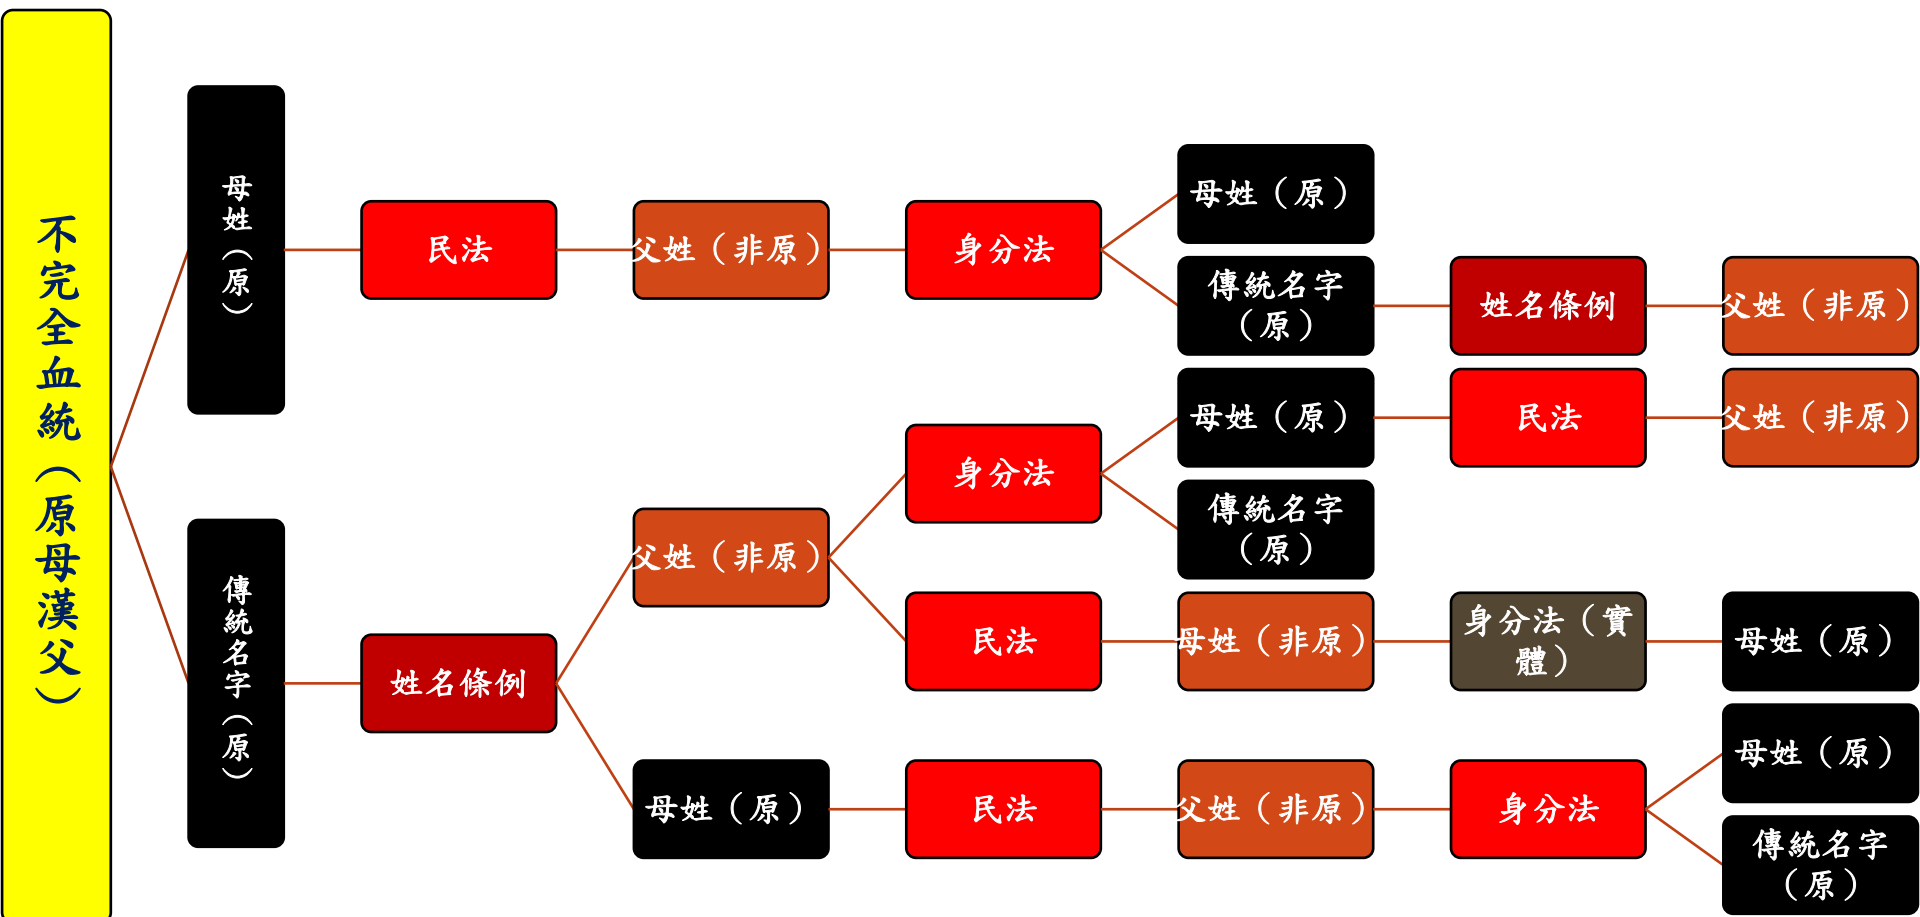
不完全血統（原母漢父）

母姓（原）
民法
父姓（非原）
身分法
母姓（原）
傳統名字（原）
姓名條例
父姓（非原）

傳統名字（原）
姓名條例
父姓（非原）
身分法
母姓（原）
民法
父姓（非原）
傳統名字（原）
民法
母姓（非原）
身分法（實體）
母姓（原）
母姓（原）
民法
父姓（非原）
身分法
母姓（原）
傳統名字（原）